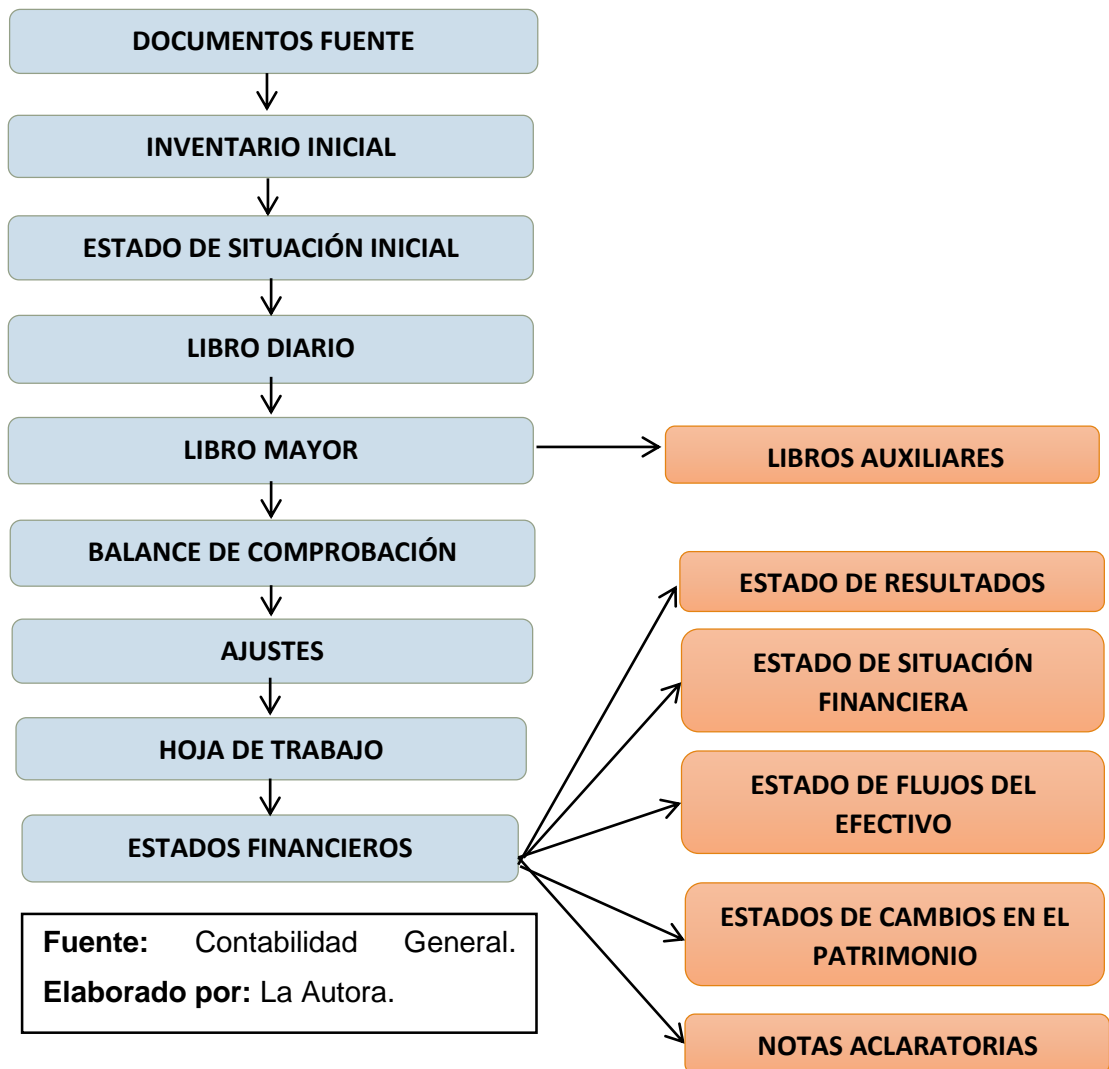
DOCUMENTOS FUENTE

INVENTARIO INICIAL

ESTADO DE SITUACIÓN INICIAL

LIBRO DIARIO

LIBRO MAYOR

LIBROS AUXILIARES

BALANCE DE COMPROBACIÓN

AJUSTES

HOJA DE TRABAJO

ESTADOS FINANCIEROS

ESTADO DE RESULTADOS

ESTADO DE SITUACIÓN FINANCIERA

ESTADO DE FLUJOS DEL EFECTIVO

ESTADOS DE CAMBIOS EN EL PATRIMONIO

NOTAS ACLARATORIAS

Fuente: Contabilidad General.
Elaborado por: La Autora.